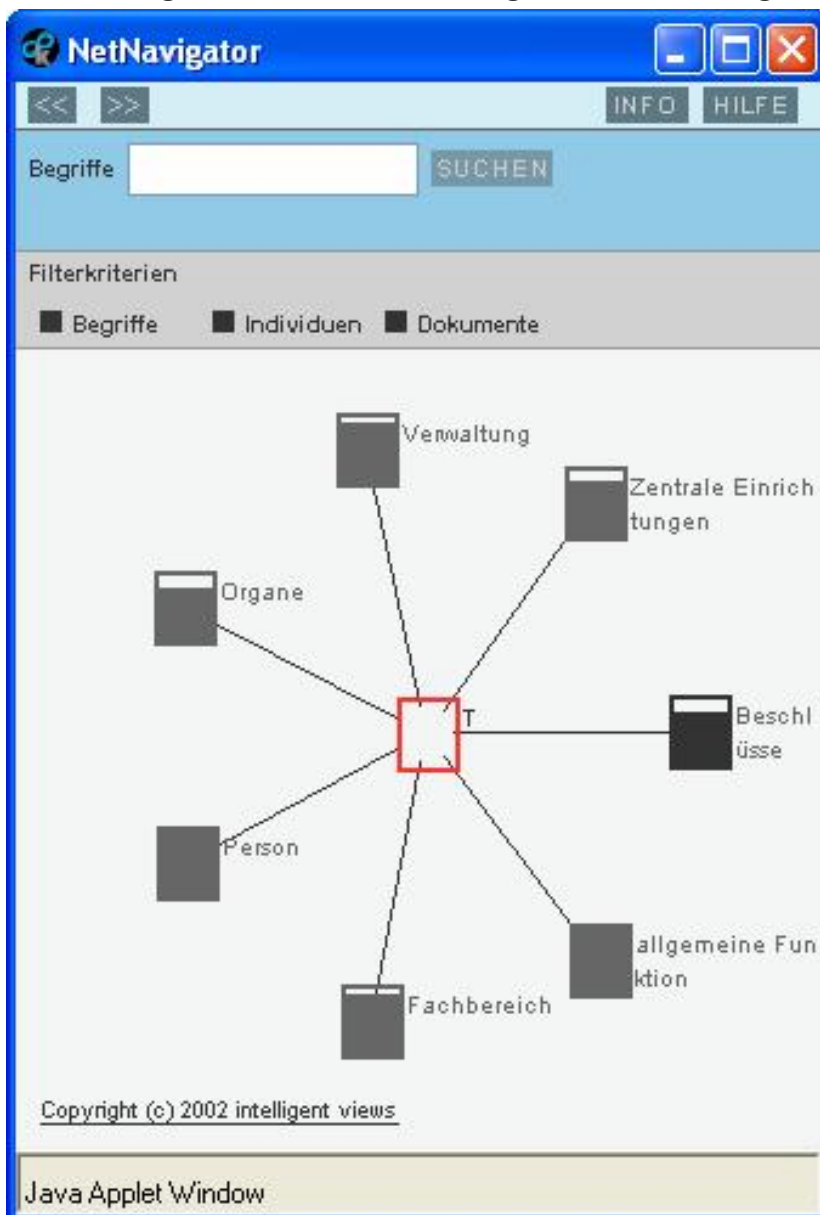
NetNavigator

<< >>

INFO HILFE

Begriffe SUCHEN

Filterkriterien

Begriffe Individuen Dokumente

Verwaltung

Zentrale Einrichtungen

Organe

T

Beschlüsse

Person

allgemeine Funktion

Fachbereich

Copyright (c) 2002 intelligent views

Java Applet Window